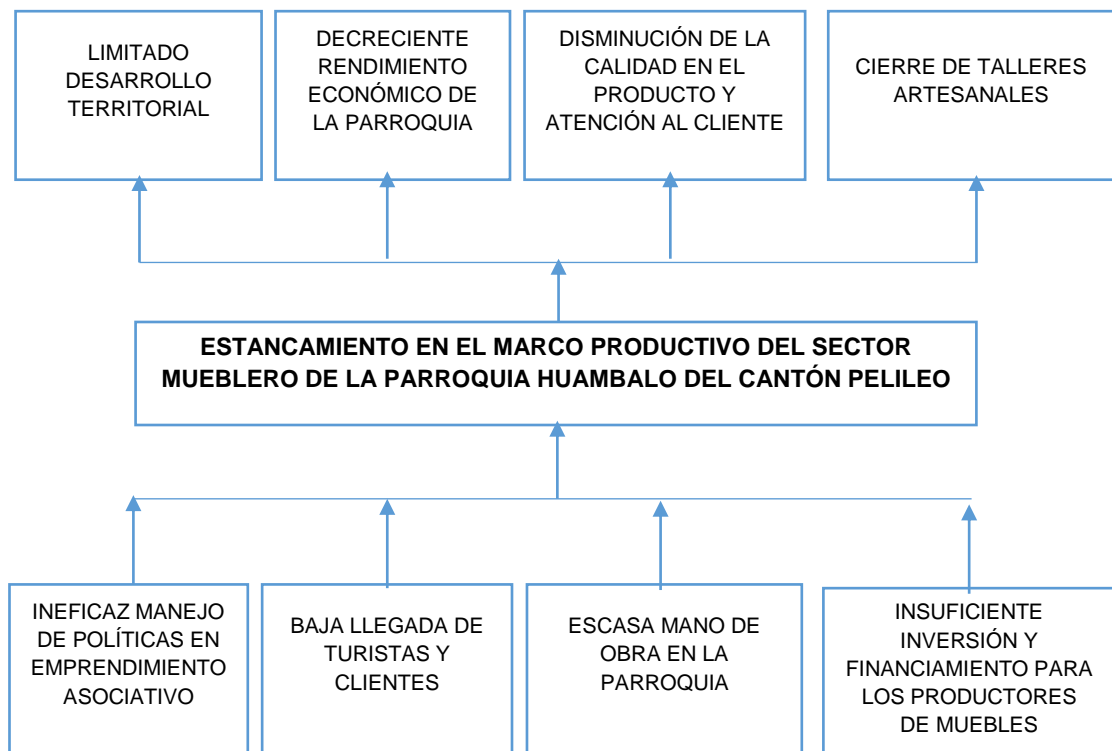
LIMITADO DESARROLLO TERRITORIAL

DECRECIENTE RENDIMIENTO ECONÓMICO DE LA PARROQUIA

DISMINUCIÓN DE LA CALIDAD EN EL PRODUCTO Y ATENCIÓN AL CLIENTE

CIERRE DE TALLERES ARTESANALES

ESTANCAMIENTO EN EL MARCO PRODUCTIVO DEL SECTOR MUEBLERO DE LA PARROQUIA HUAMBALO DEL CANTÓN PELILEO

INEFICAZ MANEJO DE POLÍTICAS EN EMPRENDIMIENTO ASOCIATIVO

BAJA LLEGADA DE TURISTAS Y CLIENTES

ESCASA MANO DE OBRA EN LA PARROQUIA

INSUFICIENTE INVERSIÓN Y FINANCIAMIENTO PARA LOS PRODUCTORES DE MUEBLES